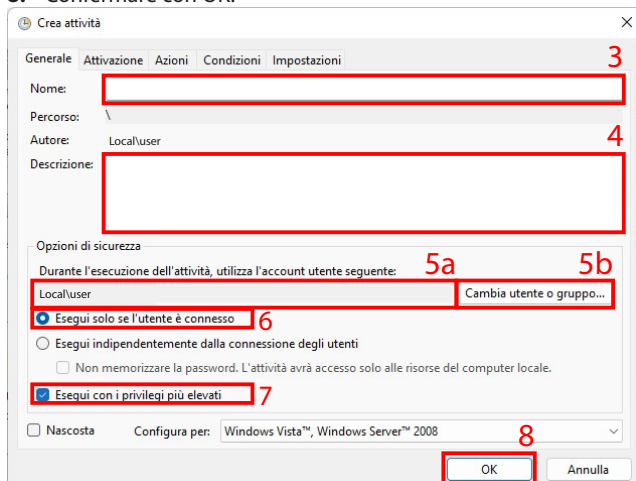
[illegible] Confermare con OK.

Crea attività

Generale | Attivazione | Azioni | Condizioni | Impostazioni

3

Nome:

Percorso: \

Autore: Local\user

4

Descrizione:

Opzioni di sicurezza

Durante l'esecuzione dell'attività, utilizza l'account utente seguente:

5a

5b

Local\user

Cambia utente o gruppo...

Esegui solo se l'utente è connesso

6

Esegui indipendentemente dalla connessione degli utenti

Non memorizzare la password. L'attività avrà accesso solo alle risorse del computer locale.

Esegui con i privilegi più elevati

7

Nascosta

Configura per: Windows Vista™, Windows Server™ 2008

8

OK

Annulla